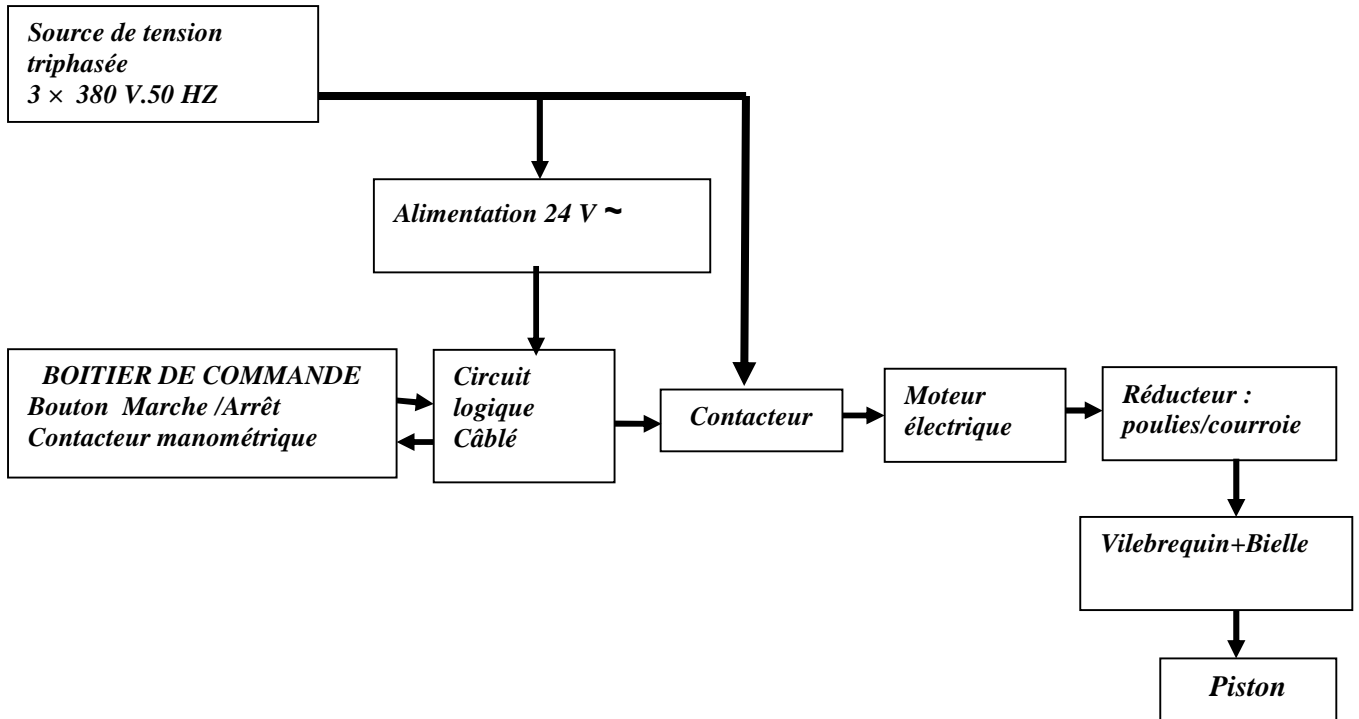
Source de tension triphasée
$3 \times$ 380 V.50 HZ

Alimentation 24 V ~

BOITIER DE COMMANDE
Bouton Marche /Arrêt
Contacteur manométrique

Circuit logique Câblé

Contacteur

Moteur électrique

Réducteur : poulies/courroie

Vilebrequin+Bielle

Piston